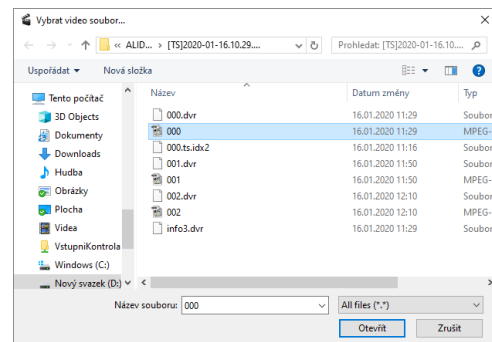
Vybrat video soubor...

« ALID... › [TS]2020-01-16.10.29....

Prohledat: [TS]2020-01-16.10....

Uspořádat ▾

Nová složka

?

Tento počítač
3D Objects
Dokumenty
Downloads
Hudba
Obrázky
Plocha
Videa
VstupniKontrola
Windows (C:)
Nový svazek (D:)

| Název | Datum změny | Typ |
|---|---|---|
| 000.dvr | 16.01.2020 11:29 | Soubor |
| 000 | 16.01.2020 11:29 | MPEG- |
| 000.ts.idx2 | 16.01.2020 11:16 | Soubor |
| 001.dvr | 16.01.2020 11:50 | Soubor |
| 001 | 16.01.2020 11:50 | MPEG- |
| 002.dvr | 16.01.2020 12:10 | Soubor |
| 002 | 16.01.2020 12:10 | MPEG- |
| info3.dvr | 16.01.2020 11:29 | Soubor |

Název souboru: 000

All files (*.*)

Otevřít

Zrušit